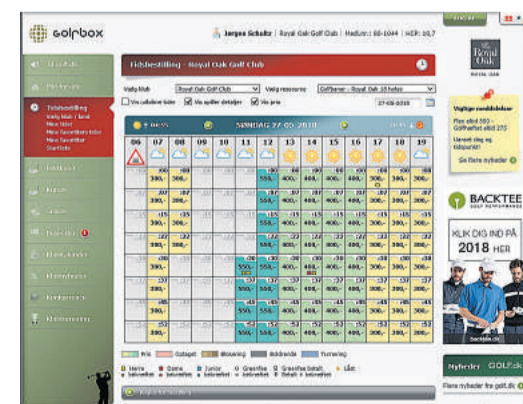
golfbox

Jørgen Schultz | Royal Oak Golf Club | Medlem.: 88-1044 | HCP: 10,7

Tidsbestilling - Royal Oak Golf Club

Vælg klub Royal Oak Golf Club
Vælg ressource Golfbaner - Royal Oak 18 holes
27-05-2018

Vis udløbne tider
Vis spiller detaljer
Vis pris

SØNDAG 27-05-2018

| 06 | 07 | 08 | 09 | 10 | 11 | 12 | 13 | 14 | 15 | 16 | 17 | 18 | 19 |
|---|---|---|---|---|---|---|---|---|---|---|---|---|---|
| | 390,- | 390,- | | | | 550,- | 400,- | 400,- | 400,- | 400,- | 390,- | 390,- | 390,- |
| | 390,- | 390,- | | | | 550,- | 400,- | 400,- | 400,- | 400,- | 390,- | 390,- | 390,- |
| | 390,- | 390,- | | | | 550,- | 400,- | 400,- | 400,- | 400,- | 390,- | 390,- | 390,- |
| | 390,- | 390,- | | | | 550,- | 400,- | 400,- | 400,- | 400,- | 390,- | 390,- | 390,- |
| | 390,- | 390,- | | | 550,- | 550,- | 400,- | 400,- | 400,- | 400,- | 390,- | 390,- | 390,- |
| | 390,- | 390,- | | | 550,- | 550,- | 400,- | 400,- | 400,- | 400,- | 390,- | 390,- | 390,- |
| | 390,- | 390,- | | | | 550,- | 400,- | 400,- | 400,- | 400,- | 390,- | 390,- | 390,- |

Fri Optaget Blokering Bookende Turnering

Royal Oak

Vigtige meddelelser

BACKTEE

KLIK DIG IND PÅ 2018 HER

Nyheder GOLF.dk
Flere nyheder fra golf.dk